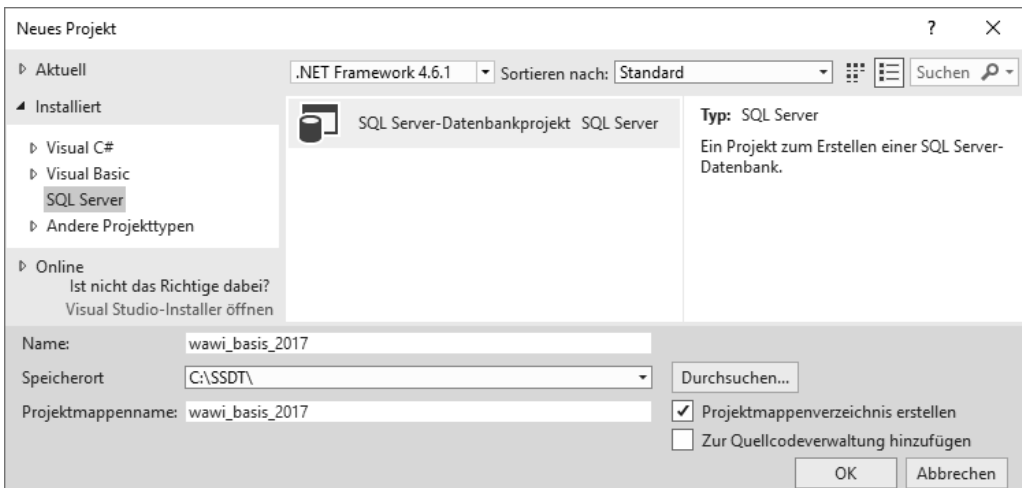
Neues Projekt

? ×

▷ Aktuell

◢ Installiert

▷ Visual C#
▷ Visual Basic
SQL Server
▷ Andere Projekttypen

▷ Online
Ist nicht das Richtige dabei?
Visual Studio-Installer öffnen

.NET Framework 4.6.1 ▾ Sortieren nach: Standard ▾ Suchen

SQL Server-Datenbankprojekt SQL Server

Typ: SQL Server

Ein Projekt zum Erstellen einer SQL Server-Datenbank.

Name: wawi_basis_2017

Speicherort C:\SSDT\ ▾ Durchsuchen...

Projektmappenname: wawi_basis_2017

✓ Projektmappenverzeichnis erstellen

Zur Quellcodeverwaltung hinzufügen

OK Abbrechen